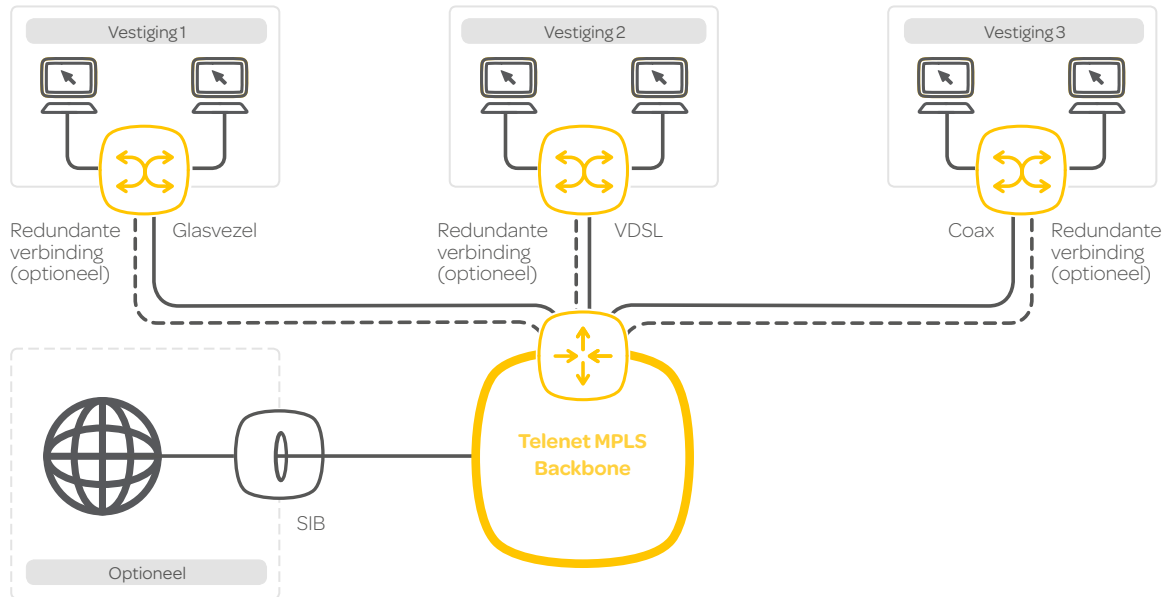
Vestiging 1

Vestiging 2

Vestiging 3

Redundante verbinding (optioneel)

Glasvezel

Redundante verbinding (optioneel)

VDSL

Coax

Redundante verbinding (optioneel)

Telenet MPLS Backbone

SIB

Optioneel